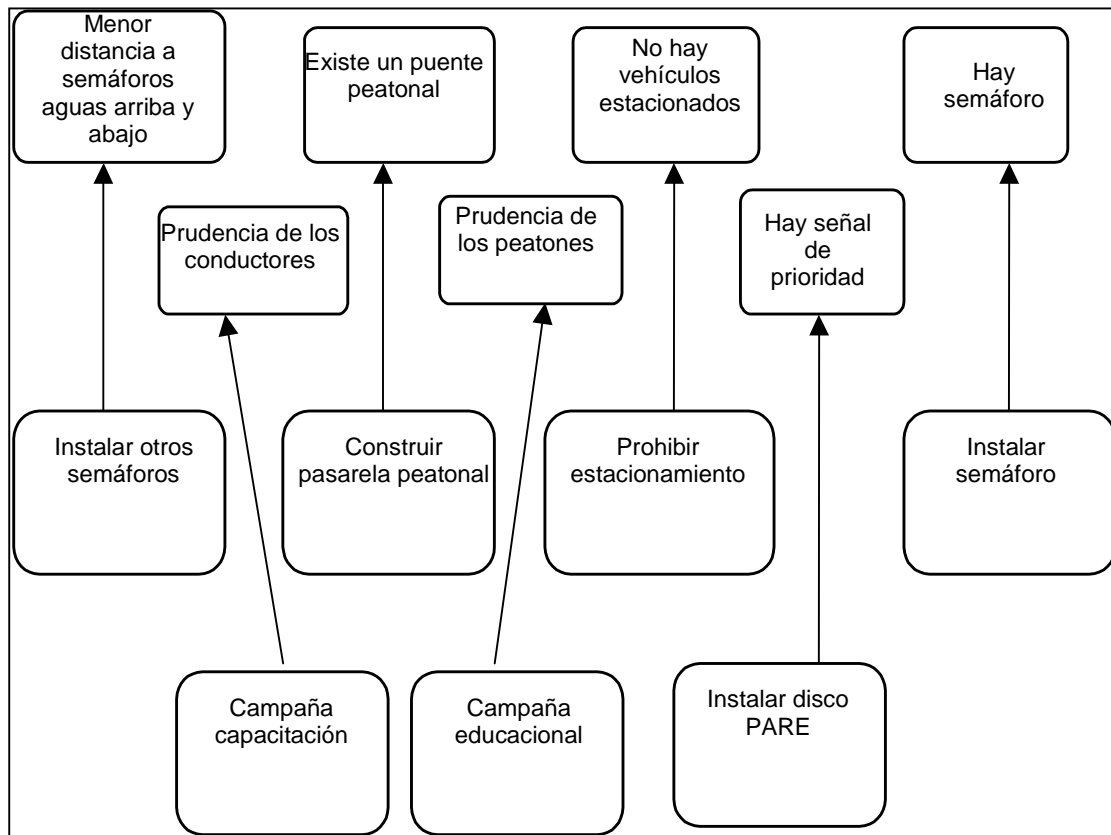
Menor distancia a semáforos aguas arriba y abajo

Existe un puente peatonal

No hay vehículos estacionados

Hay semáforo

Prudencia de los conductores

Prudencia de los peatones

Hay señal de prioridad

Instalar otros semáforos

Construir pasarela peatonal

Prohibir estacionamiento

Instalar semáforo

Campaña capacitación

Campaña educacional

Instalar disco PARE